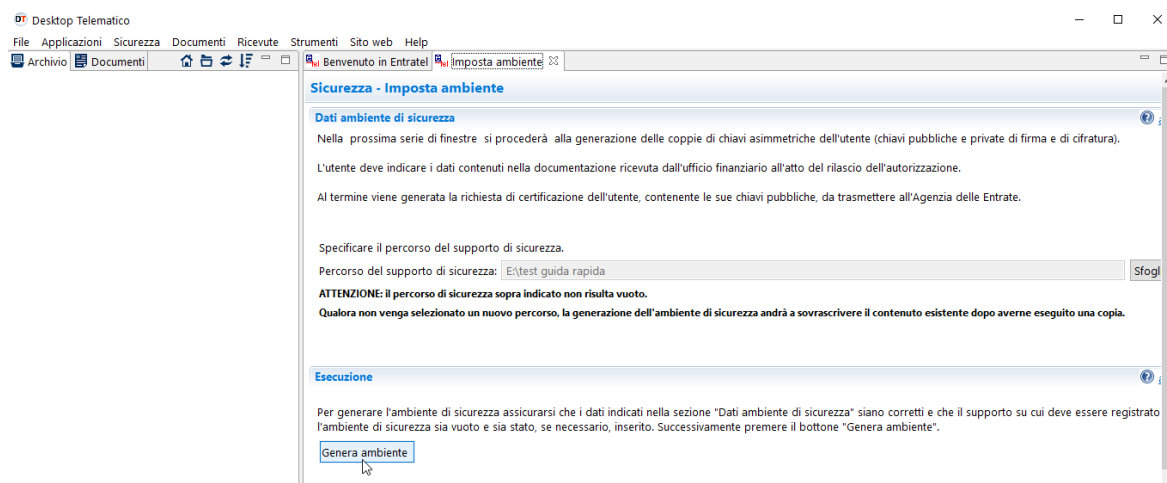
Desktop Telematico

File Applicazioni Sicurezza Documenti Ricevute Strumenti Sito web Help

Archivio Documenti

Benvenuto in Entratel Imposta ambiente

Sicurezza - Imposta ambiente

Dati ambiente di sicurezza

Nella prossima serie di finestre si procederà alla generazione delle coppie di chiavi asimmetriche dell'utente (chiavi pubbliche e private di firma e di cifratura).

L'utente deve indicare i dati contenuti nella documentazione ricevuta dall'ufficio finanziario all'atto del rilascio dell'autorizzazione.

Al termine viene generata la richiesta di certificazione dell'utente, contenente le sue chiavi pubbliche, da trasmettere all'Agenzia delle Entrate.

Specificare il percorso del supporto di sicurezza.

Percorso del supporto di sicurezza: E:\test guida rapida Sfogl

ATTENZIONE: il percorso di sicurezza sopra indicato non risulta vuoto.

Qualora non venga selezionato un nuovo percorso, la generazione dell'ambiente di sicurezza andrà a sovrascrivere il contenuto esistente dopo averne eseguito una copia.

Esecuzione

Per generare l'ambiente di sicurezza assicurarsi che i dati indicati nella sezione "Dati ambiente di sicurezza" siano corretti e che il supporto su cui deve essere registrato l'ambiente di sicurezza sia vuoto e sia stato, se necessario, inserito. Successivamente premere il bottone "Genera ambiente".

Genera ambiente